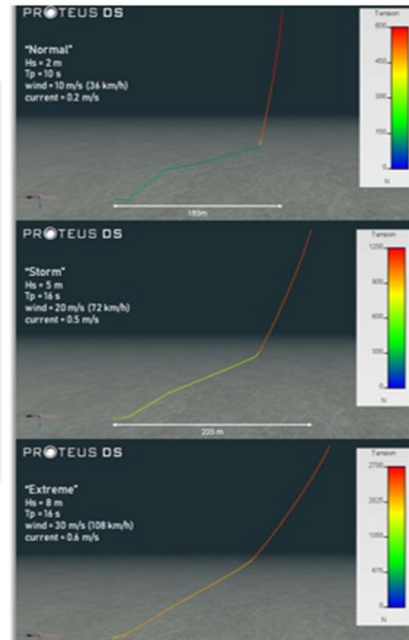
PROTEUS DS

"Normal"
Hs = 2 m
Tp = 10 s
wind = 10 m/s (36 km/h)
current = 0.2 m/s

Tension
600
450
300
150
0
N

185m

PROTEUS DS

"Storm"
Hs = 5 m
Tp = 16 s
wind = 20 m/s (72 km/h)
current = 0.5 m/s

Tension
1200
900
600
300
0
N

225 m

PROTEUS DS

"Extreme"
Hs = 8 m
Tp = 16 s
wind = 30 m/s (108 km/h)
current = 0.6 m/s

Tension
2700
2025
1350
675
0
N